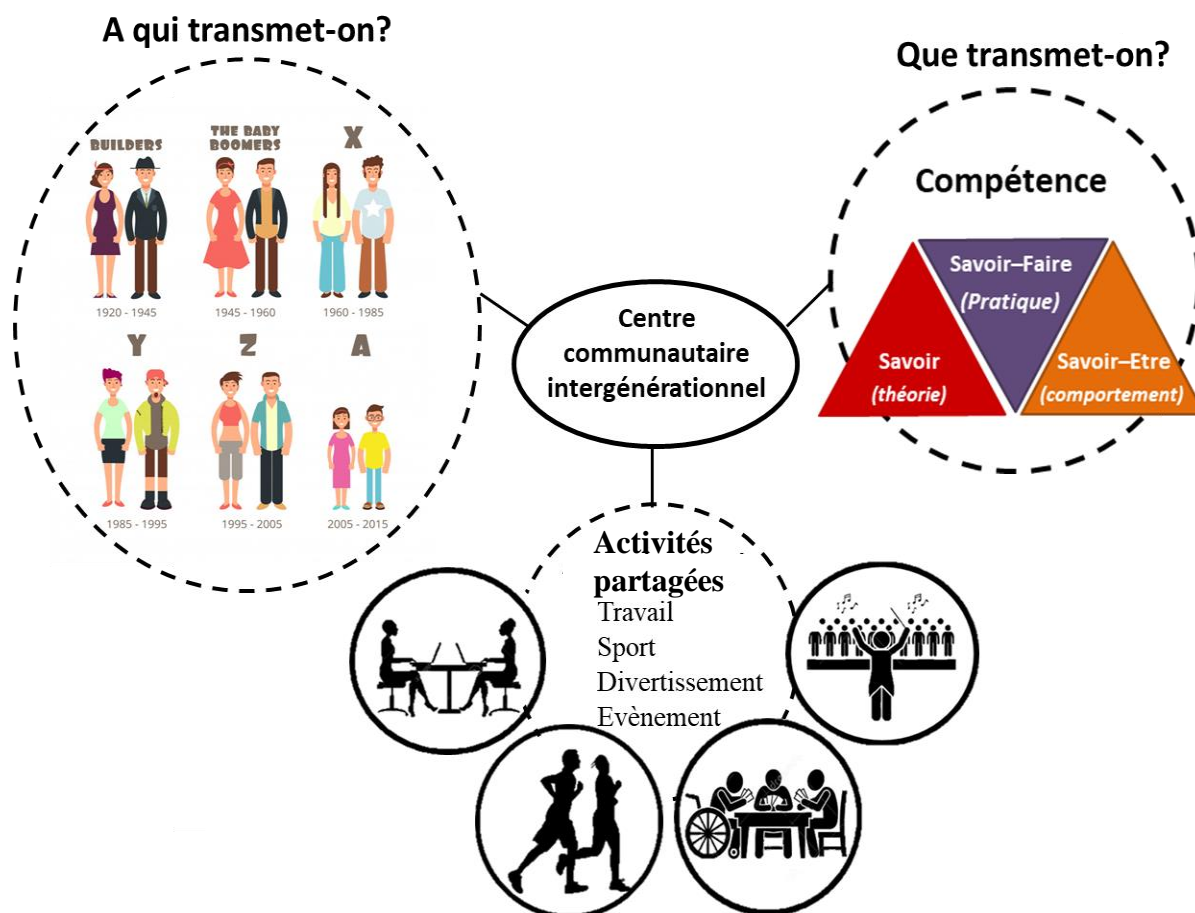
A qui transmet-on?

BUILDERS
1920 - 1945

THE BABY BOOMERS
1945 - 1960

X
1960 - 1985

Y
1985 - 1995

Z
1995 - 2005

A
2005 - 2015

Que transmet-on?

Compétence

Savoir–Faire
(Pratique)

Savoir
(théorie)

Savoir–Etre
(comportement)

Centre communautaire intergénérationnel

Activités partagées
Travail
Sport
Divertissement
Evènement